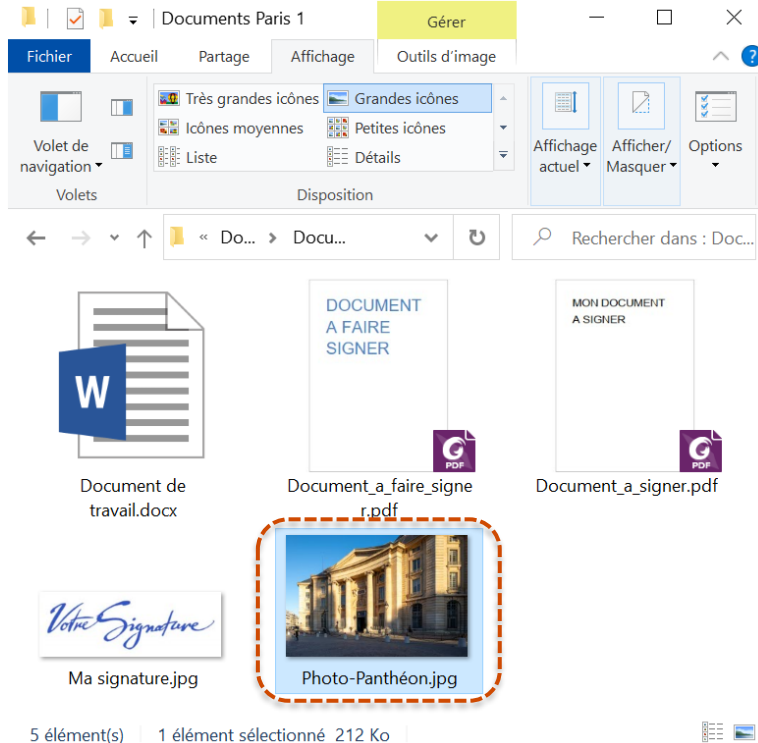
Documents Paris 1

Gérer

Fichier
Accueil
Partage
Affichage
Outils d’image

Volet de navigation
Volets

Très grandes icônes
Grandes icônes
Icônes moyennes
Petites icônes
Liste
Détails
Disposition

Affichage actuel
Afficher/ Masquer
Options

« Do... › Docu...

Rechercher dans : Doc...

W
Document de travail.docx

DOCUMENT A FAIRE SIGNER
PDF
Document_a_faire_signer.pdf

MON DOCUMENT A SIGNER
PDF
Document_a_signer.pdf

Votre Signature
Ma signature.jpg

Photo-Panthéon.jpg

5 élément(s)   1 élément sélectionné 212 Ko